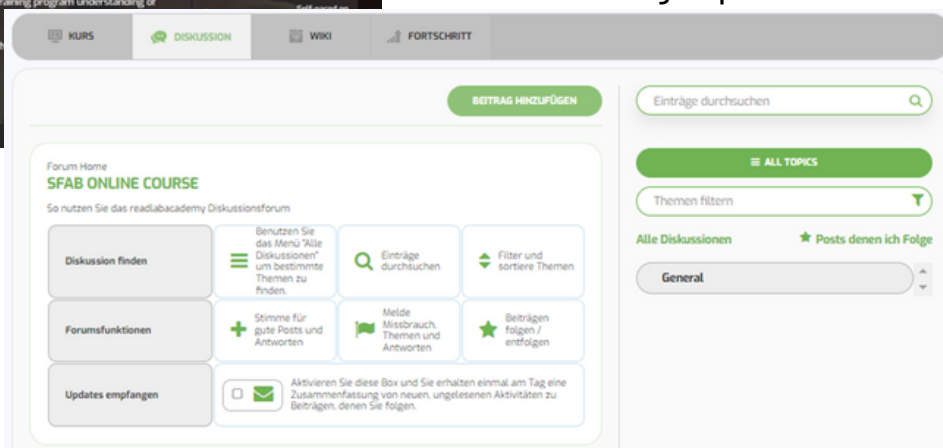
aining program understanding of

KURS
DISKUSSION
WIKI
FORTSCHRITT

BEITRAG HINZUFÜGEN

Einträge durchsuchen

ALL TOPICS

Themen filtern

Alle Diskussionen
Posts denen ich Folge

General

Forum Home
SFAB ONLINE COURSE
So nutzen Sie das readlabacademy Diskussionsforum

| Diskussion finden | Benutzen Sie das Menü "Alle Diskussionen" um bestimmte Themen zu finden. | Einträge durchsuchen | Filter und sortiere Themen |
|---|---|---|---|
| Forumsfunktionen | Stimme für gute Posts und Antworten | Melde Missbrauch, Themen und Antworten | Beiträgen folgen / entfolgen |
| Updates empfangen | Aktivieren Sie diese Box und Sie erhalten einmal am Tag eine Zusammenfassung von neuen, ungelesenen Aktivitäten zu Beiträgen, denen Sie folgen. | | |